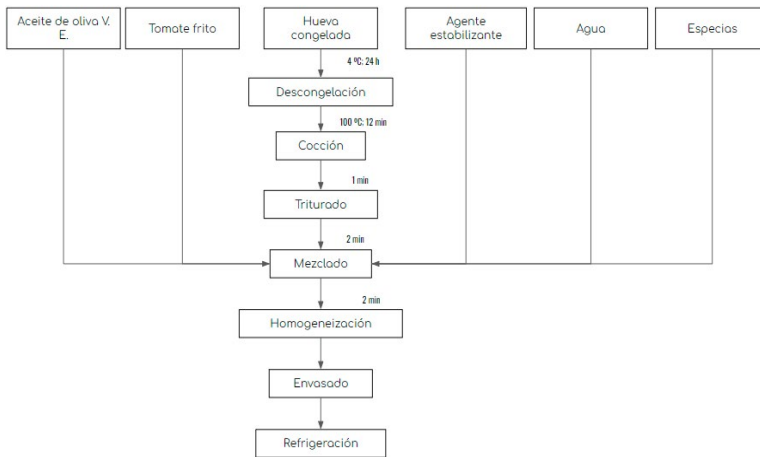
Aceite de oliva V. E.

Tomate frito

Hueva congelada

Agente estabilizante

Agua

Especias

4 ºC; 24 h

Descongelación

100 ºC; 12 min

Cocción

1 min

Triturado

2 min

Mezclado

2 min

Homogeneización

Envasado

Refrigeración